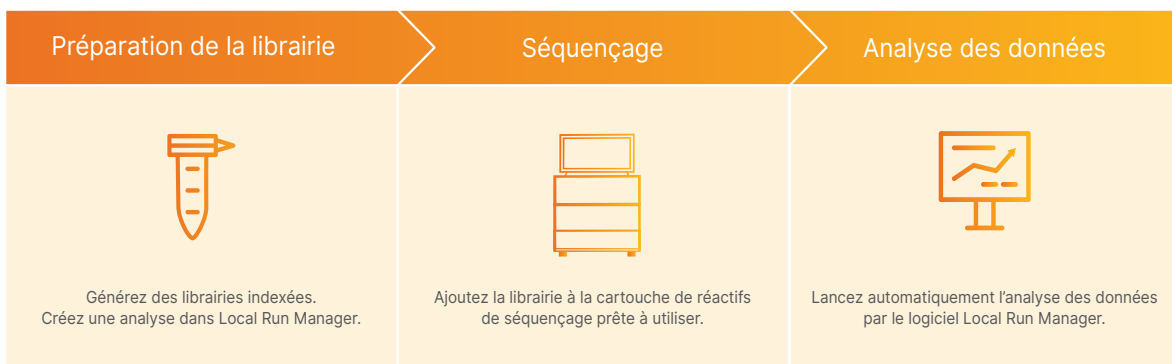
Préparation de la librairie

Séquençage

Analyse des données

Générez des librairies indexées. Créez une analyse dans Local Run Manager.

Ajoutez la librairie à la cartouche de réactifs de séquençage prête à utiliser.

Lancez automatiquement l’analyse des données par le logiciel Local Run Manager.